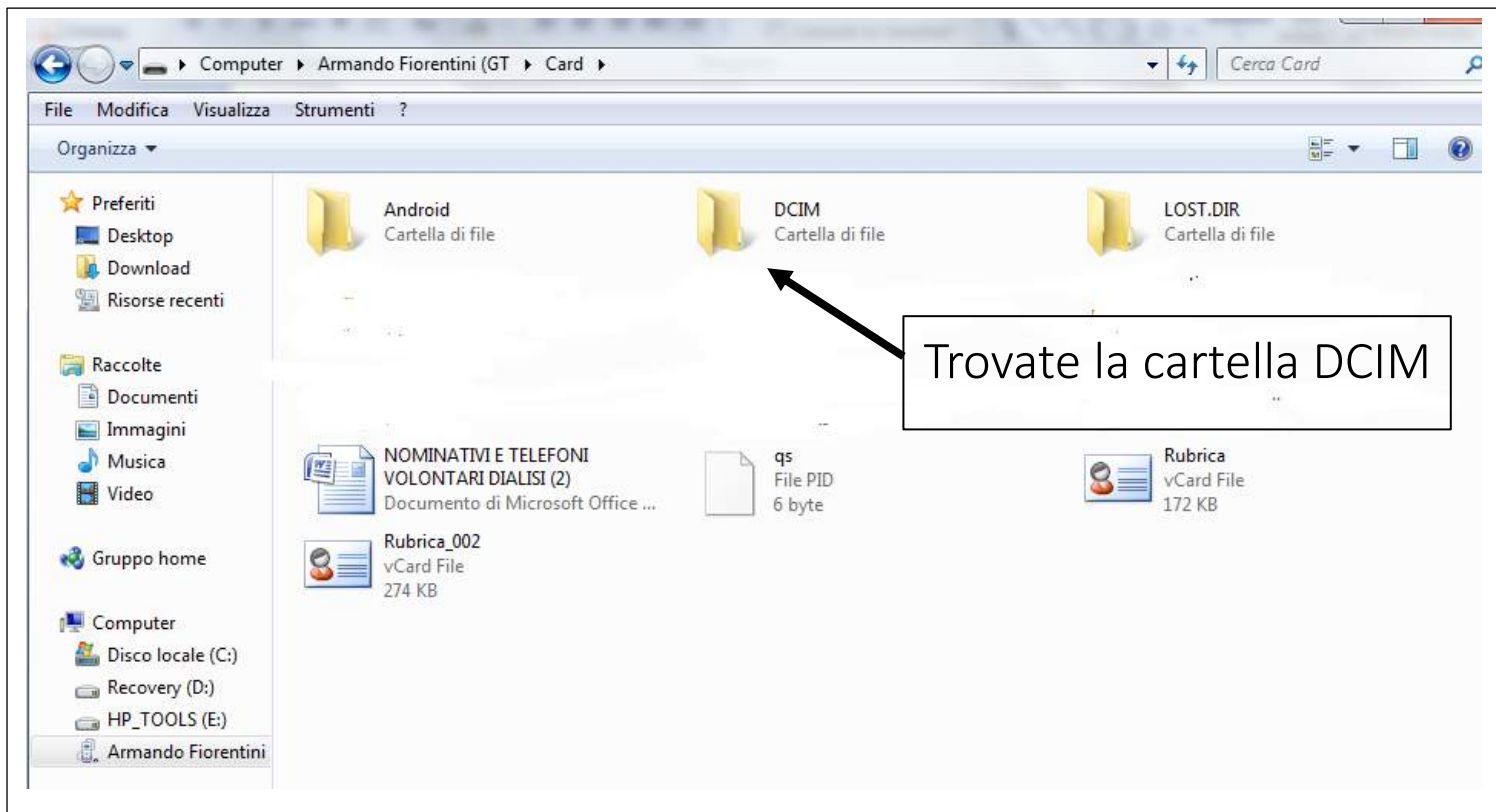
Computer ▸ Armando Fiorentini (GT ▸ Card ▸

Cerca Card

File Modifica Visualizza Strumenti ?

Organizza ▾

Preferiti
Desktop
Download
Risorse recenti

Raccolte
Documenti
Immagini
Musica
Video

Gruppo home

Computer
Disco locale (C:)
Recovery (D:)
HP_TOOLS (E:)
Armando Fiorentini

Android
Cartella di file

DCIM
Cartella di file

LOST.DIR
Cartella di file

Trovate la cartella DCIM

NOMINATIVI E TELEFONI VOLONTARI DIALISI (2)
Documento di Microsoft Office ...

qs
File PID
6 byte

Rubrica
vCard File
172 KB

Rubrica_002
vCard File
274 KB